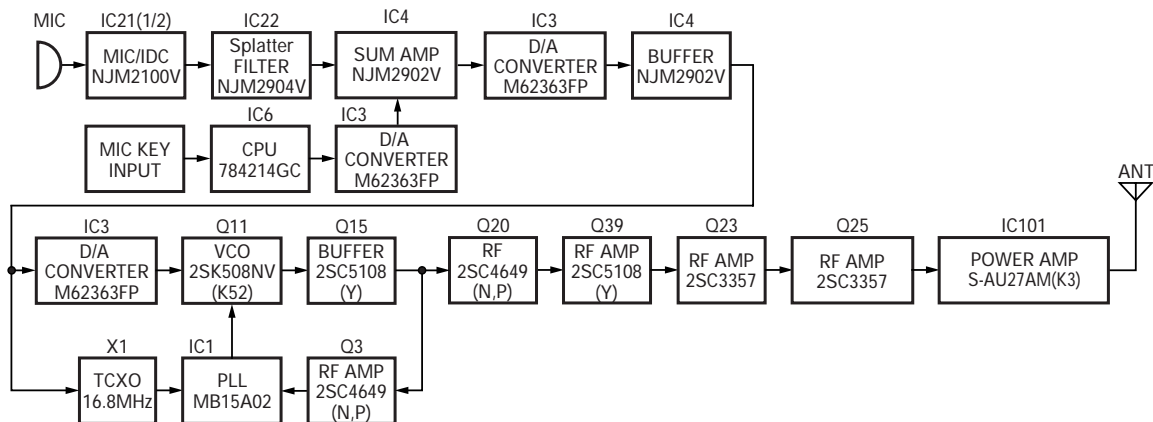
MIC

IC21(1/2)
MIC/IDC
NJM2100V

IC22
Splatter
FILTER
NJM2904V

IC4
SUM AMP
NJM2902V

IC3
D/A
CONVERTER
M62363FP

IC4
BUFFER
NJM2902V

MIC KEY
INPUT

IC6
CPU
784214GC

IC3
D/A
CONVERTER
M62363FP

ANT

IC3
D/A
CONVERTER
M62363FP

Q11
VCO
2SK508NV
(K52)

Q15
BUFFER
2SC5108
(Y)

Q20
RF
2SC4649
(N,P)

Q39
RF AMP
2SC5108
(Y)

Q23
RF AMP
2SC3357

Q25
RF AMP
2SC3357

IC101
POWER AMP
S-AU27AM(K3)

X1
TCXO
16.8MHz

IC1
PLL
MB15A02

Q3
RF AMP
2SC4649
(N,P)